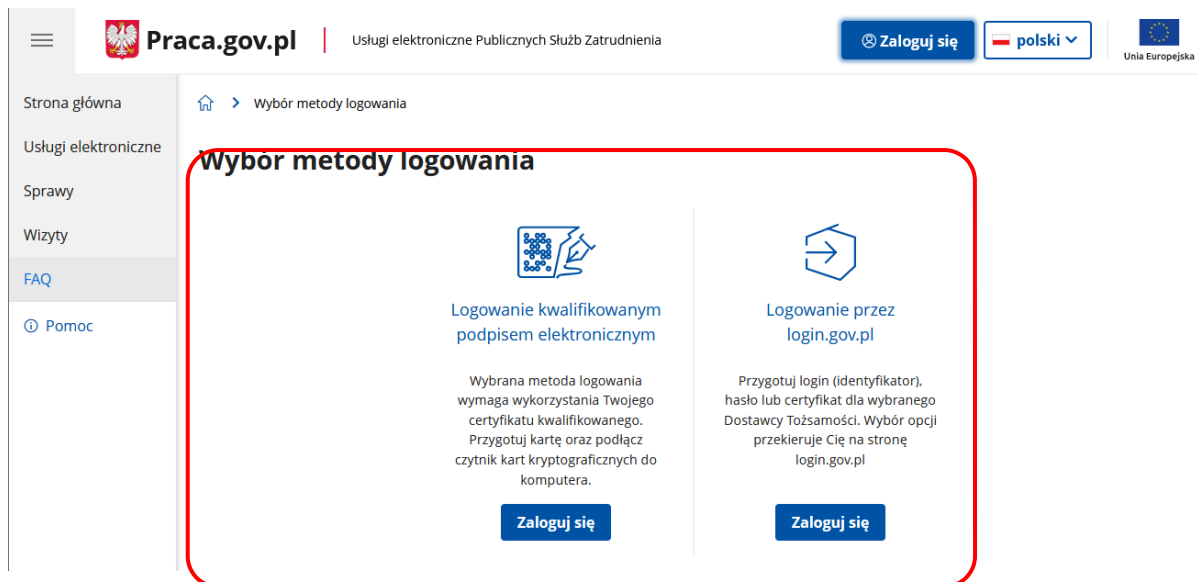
Praca.gov.pl

Usługi elektroniczne Publicznych Służb Zatrudnienia

Zaloguj się

polski

Unia Europejska

Strona główna

Usługi elektroniczne

Sprawy

Wizyty

FAQ

Pomoc

Wybór metody logowania

Wybór metody logowania

Logowanie kwalifikowanym podpisem elektronicznym

Wybrana metoda logowania wymaga wykorzystania Twojego certyfikatu kwalifikowanego. Przygotuj kartę oraz podłącz czytnik kart kryptograficznych do komputera.

Zaloguj się

Logowanie przez login.gov.pl

Przygotuj login (identyfikator), hasło lub certyfikat dla wybranego Dostawcy Tożsamości. Wybór opcji przekieruje Cię na stronę login.gov.pl

Zaloguj się